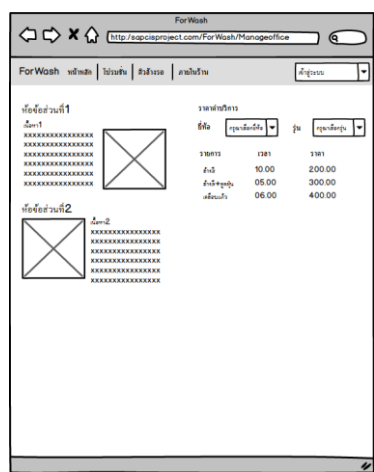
ForWash

http://sapcisproject.com/ForWash/Manageoffice

ForWash หน้าหลัก โปรโมชั่น สิ่งอำนวย ตามใบร้าน

เข้าสู่ระบบ

หัวข้อส่วนที่1

เนื้อหา1
XXXXXXXXXXXXXXXX
XXXXXXXXXXXXXXXX
XXXXXXXXXXXXXXXX
XXXXXXXXXXXXXXXX
XXXXXXXXXXXXXXXX
XXXXXXXXXXXXXXXX

ราคาค่าบริการ

ยี่ห้อ กรุณาเลือกยี่ห้อ

รุ่น กรุณาเลือกรุ่น

| รายการ | เวลา | ราคา |
|---|---|---|
| ล้างสี | 10.00 | 200.00 |
| ล้างสีฯดูดฝุ่น | 05.00 | 300.00 |
| เคลือบแก้ว | 06.00 | 400.00 |

หัวข้อส่วนที่2

เนื้อหา2
XXXXXXXXXXXXXXXX
XXXXXXXXXXXXXXXX
XXXXXXXXXXXXXXXX
XXXXXXXXXXXXXXXX
XXXXXXXXXXXXXXXX
XXXXXXXXXXXXXXXX